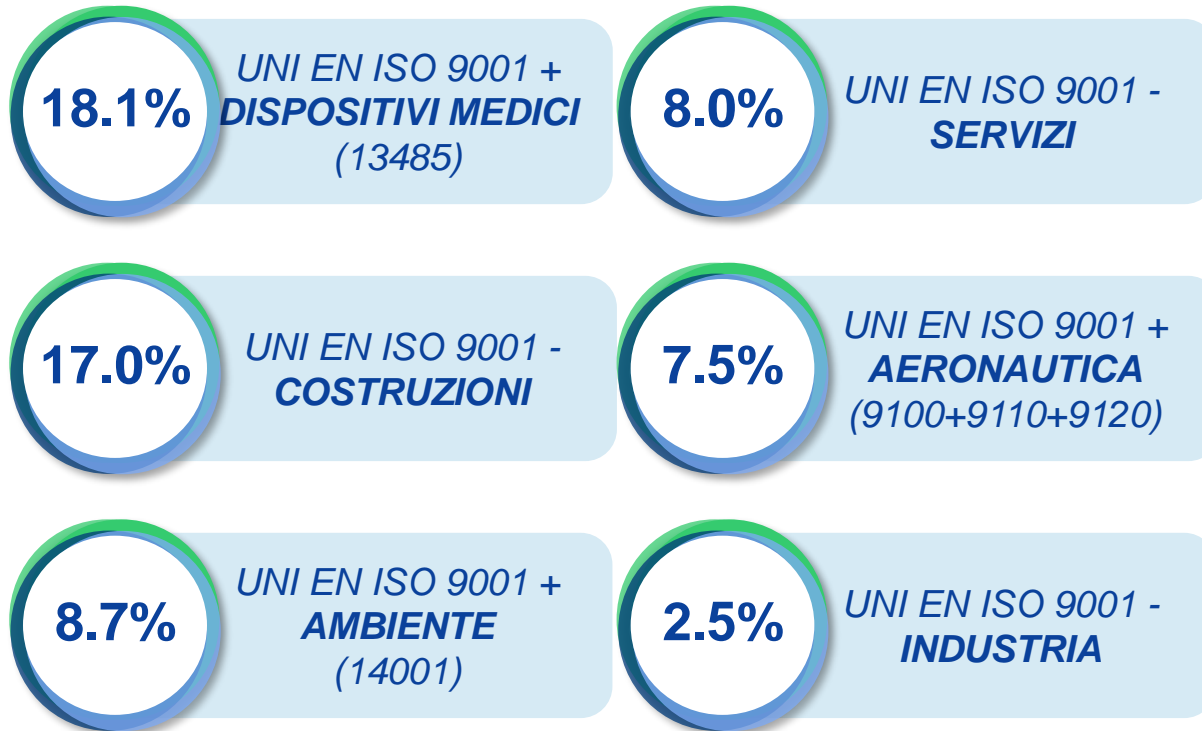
18.1%

UNI EN ISO 9001 + DISPOSITIVI MEDICI (13485)

8.0%

UNI EN ISO 9001 - SERVIZI

17.0%

UNI EN ISO 9001 - COSTRUZIONI

7.5%

UNI EN ISO 9001 + AERONAUTICA (9100+9110+9120)

8.7%

UNI EN ISO 9001 + AMBIENTE (14001)

2.5%

UNI EN ISO 9001 - INDUSTRIA